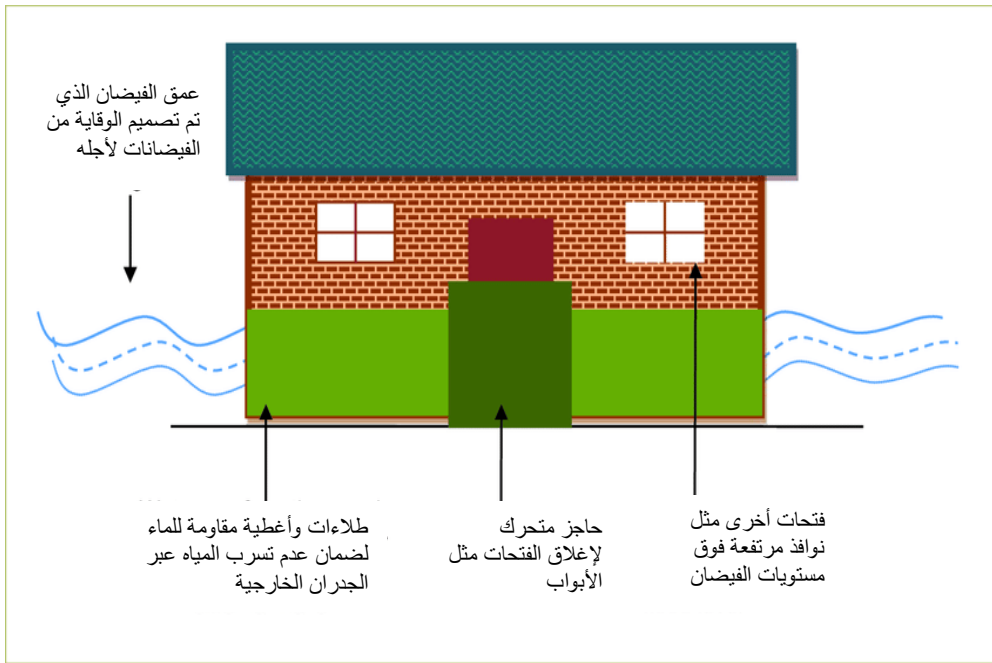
عمق الفيضان الذي تم تصميم الوقاية من الفيضانات لأجله

طلاءات وأغطية مقاومة للماء لضمان عدم تسرب المياه عبر الجدران الخارجية

حاجز متحرك لإغلاق الفتحات مثل الأبواب

فتحات أخرى مثل نوافذ مرتفعة فوق مستويات الفيضان